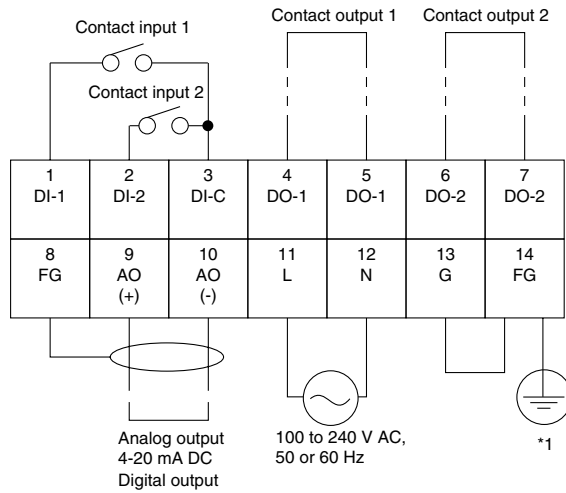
Contact input 1

Contact output 1

Contact output 2

Contact input 2

| 1 DI-1 | 2 DI-2 | 3 DI-C | 4 DO-1 | 5 DO-1 | 6 DO-2 | 7 DO-2 |
|---|---|---|---|---|---|---|
| 8 FG | 9 AO (+) | 10 AO (-) | 11 L | 12 N | 13 G | 14 FG |

Analog output
4-20 mA DC
Digital output

100 to 240 V AC,
50 or 60 Hz

*1